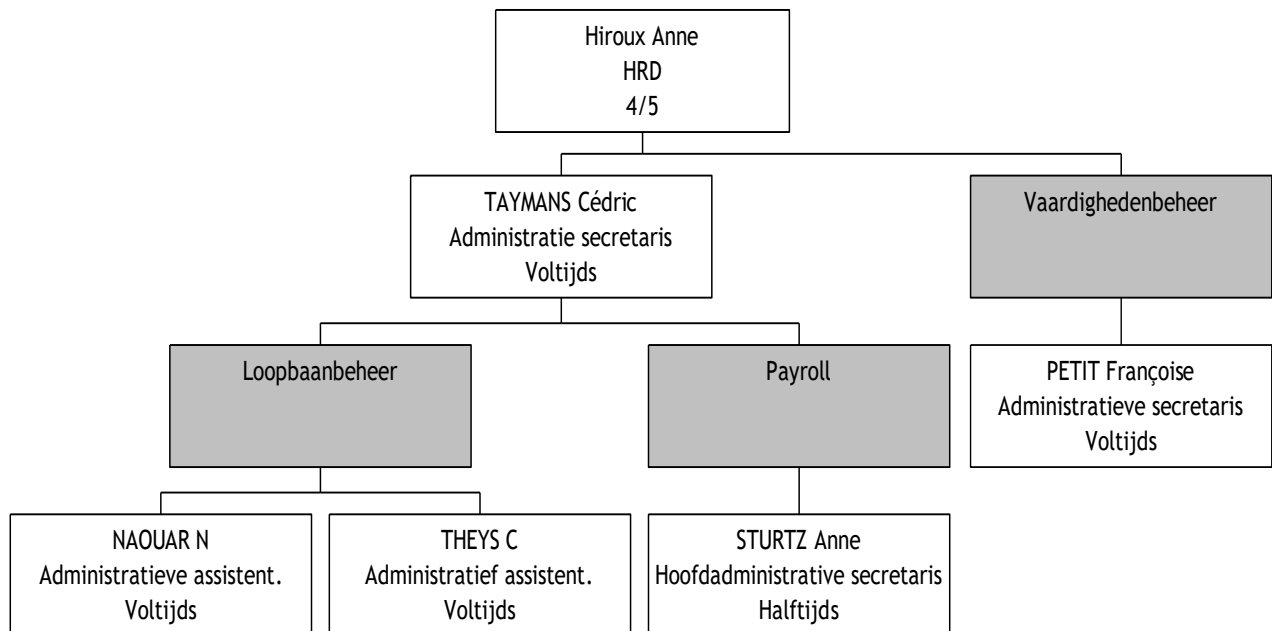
Hiroux Anne
HRD
4/5

TAYMANS Cédric
Administratie secretaris
Voltijds

Vaardighedenbeheer

Loopbaanbeheer

Payroll

PETIT Françoise
Administratieve secretaris
Voltijds

NAOUAR N
Administratieve assistent.
Voltijds

THEYS C
Administratief assistent.
Voltijds

STURTZ Anne
Hoofdadministrative secretaris
Halftijds